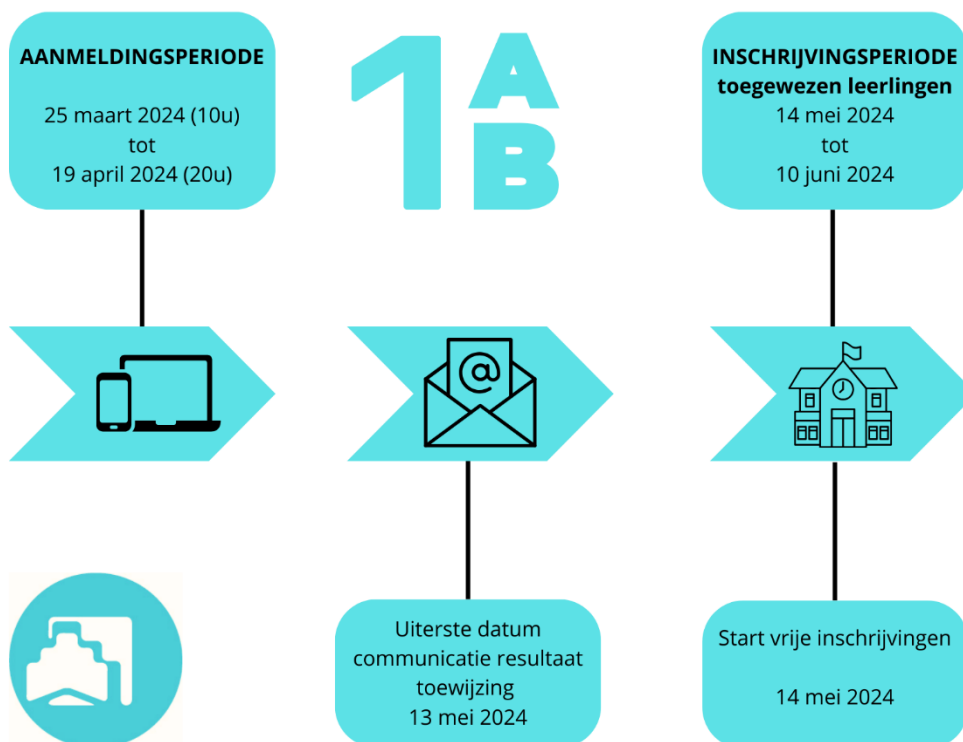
AANMELDINGSPERIODE

25 maart 2024 (10u)
tot
19 april 2024 (20u)

1A B

INSCHRIJVINGSPERIODE toegewezen leerlingen
14 mei 2024
tot
10 juni 2024

@

Uiterste datum communicatie resultaat toewijzing
13 mei 2024

Start vrije inschrijvingen

14 mei 2024